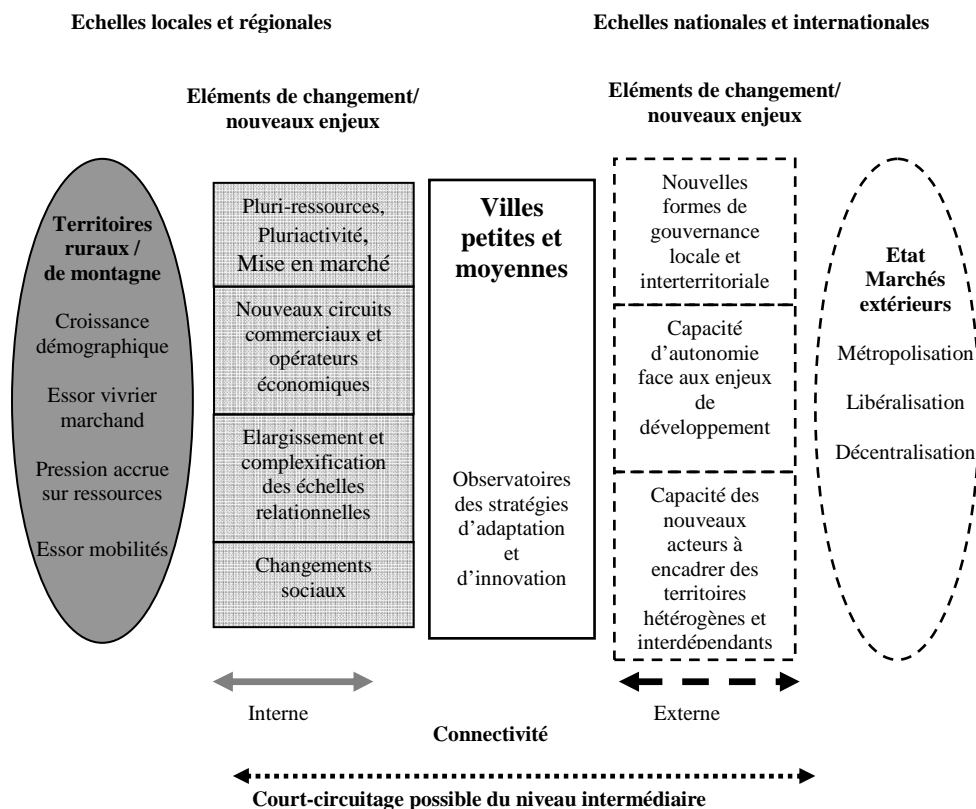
Echelles locales et régionales

Echelles nationales et internationales

Eléments de changement/ nouveaux enjeux

Eléments de changement/ nouveaux enjeux

Territoires ruraux / de montagne

Croissance démographique

Essor vivrier marchand

Pression accrue sur ressources

Essor mobilités

Pluri-ressources, Pluriactivité, Mise en marché

Nouveaux circuits commerciaux et opérateurs économiques

Elargissement et complexification des échelles relationnelles

Changements sociaux

Villes petites et moyennes

Observatoires des stratégies d'adaptation et d'innovation

Nouvelles formes de gouvernance locale et interterritoriale

Capacité d'autonomie face aux enjeux de développement

Capacité des nouveaux acteurs à encadrer des territoires hétérogènes et interdépendants

Etat Marchés extérieurs

Métropolisation

Libéralisation

Décentralisation

Interne

Externe

Connectivité

Court-circuitage possible du niveau intermédiaire